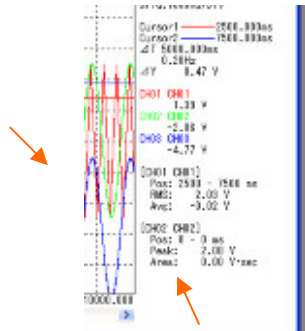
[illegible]
Cursor1 2500.000ms
Cursor2 7500.000ms
⊿T 5000.000ms
0.20Hz
⊿Y 8.47 V

CH01 CH01
1.39 V
CH02 CH02
-2.86 V
CH03 CH03
-4.77 V

[CH01 CH01]
Pos: 2500 - 7500 ms
RMS: 2.03 V
Avg: -0.02 V

[CH02 CH02]
Pos: 0 - 0 ms
Peak: 2.00 V
Area: 0.00 V·sec

10000.000